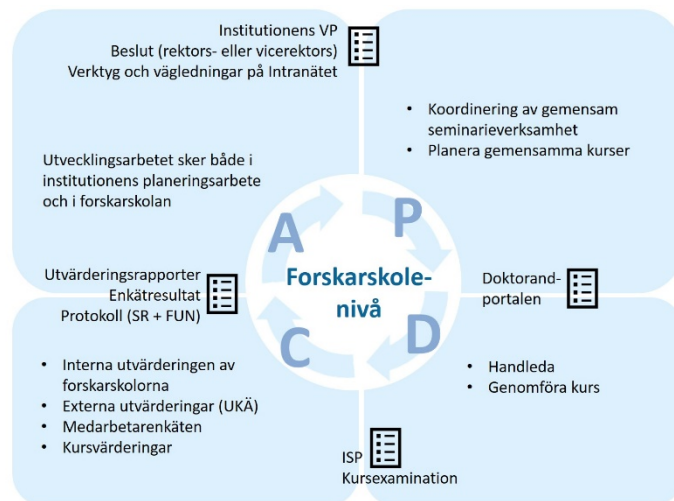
Institutionens VP
Beslut (rektors- eller vicerektors)
Verktyg och vägledningar på Intranätet

• Koordinering av gemensam seminarieverksamhet
• Planera gemensamma kurser

Utvecklingsarbetet sker både i institutionens planeringsarbete och i forskarskolan

A
P
Forskarskole-nivå
C
D

Utvärderingsrapporter
Enkätresultat
Protokoll (SR + FUN)

Doktorand-portalen

• Interna utvärderingen av forskarskolorna
• Externa utvärderingar (UKÄ)
• Medarbetarenkäten
• Kursvärderingar

• Handleda
• Genomföra kurs

ISP
Kursexamination